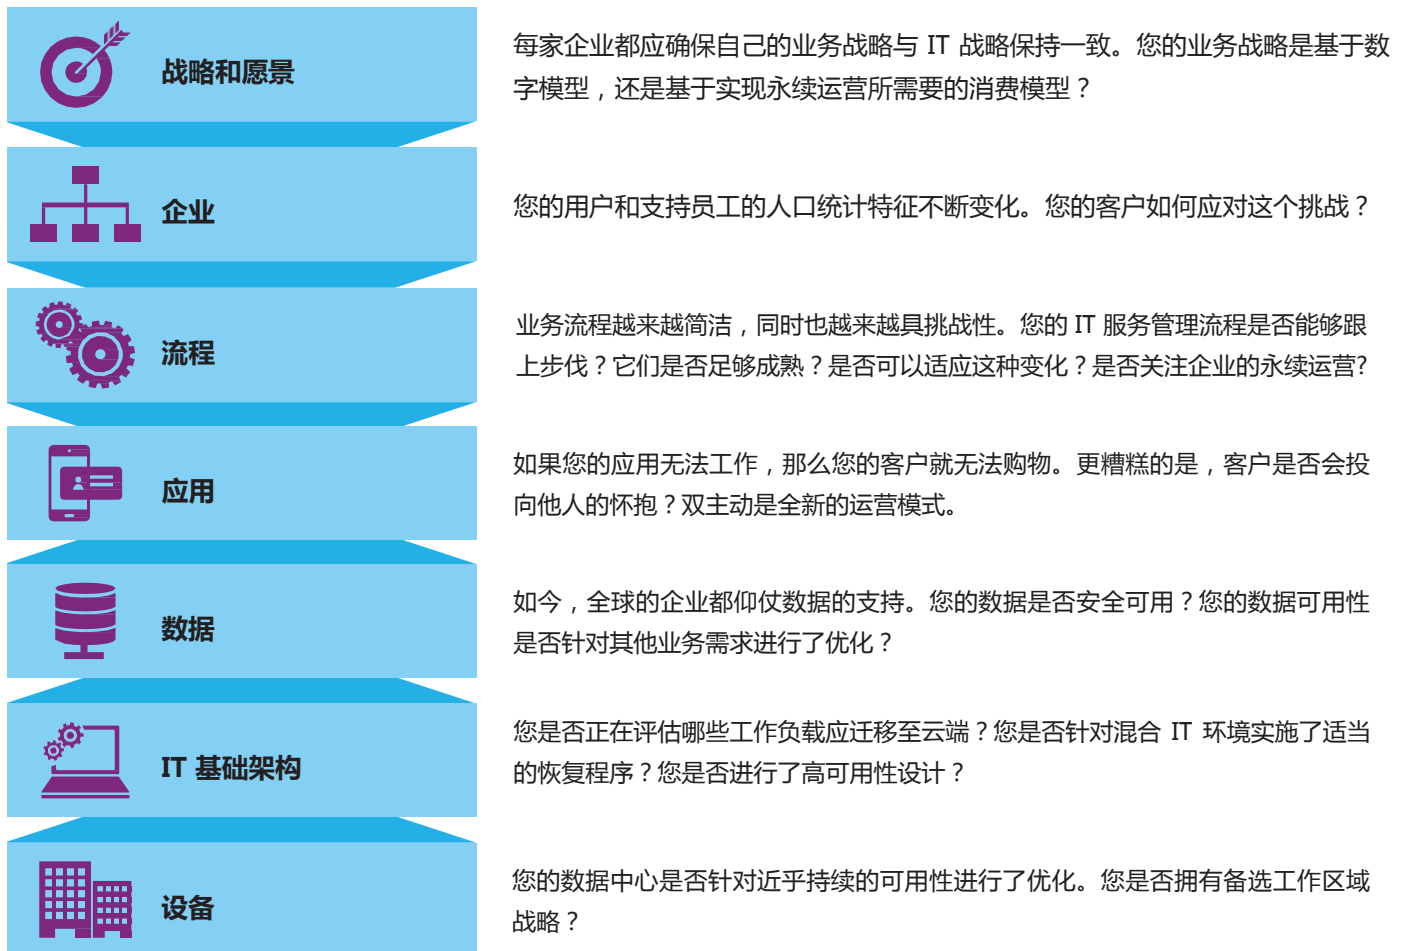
战略和愿景

每家企业都应确保自己的业务战略与 IT 战略保持一致。您的业务战略是基于数字模型，还是基于实现永续运营所需要的消费模型？

企业

您的用户和支持员工的人口统计特征不断变化。您的客户如何应对这个挑战？

流程

业务流程越来越简洁，同时也越来越具挑战性。您的 IT 服务管理流程是否能够跟上步伐？它们是否足够成熟？是否可以适应这种变化？是否关注企业的永续运营?

应用

如果您的应用无法工作，那么您的客户就无法购物。更糟糕的是，客户是否会投向他人的怀抱？双主动是全新的运营模式。

数据

如今，全球的企业都仰仗数据的支持。您的数据是否安全可用？您的数据可用性是否针对其他业务需求进行了优化？

IT 基础架构

您是否正在评估哪些工作负载应迁移至云端？您是否针对混合 IT 环境实施了适当的恢复程序？您是否进行了高可用性设计？

设备

您的数据中心是否针对近乎持续的可用性进行了优化。您是否拥有备选工作区域战略？